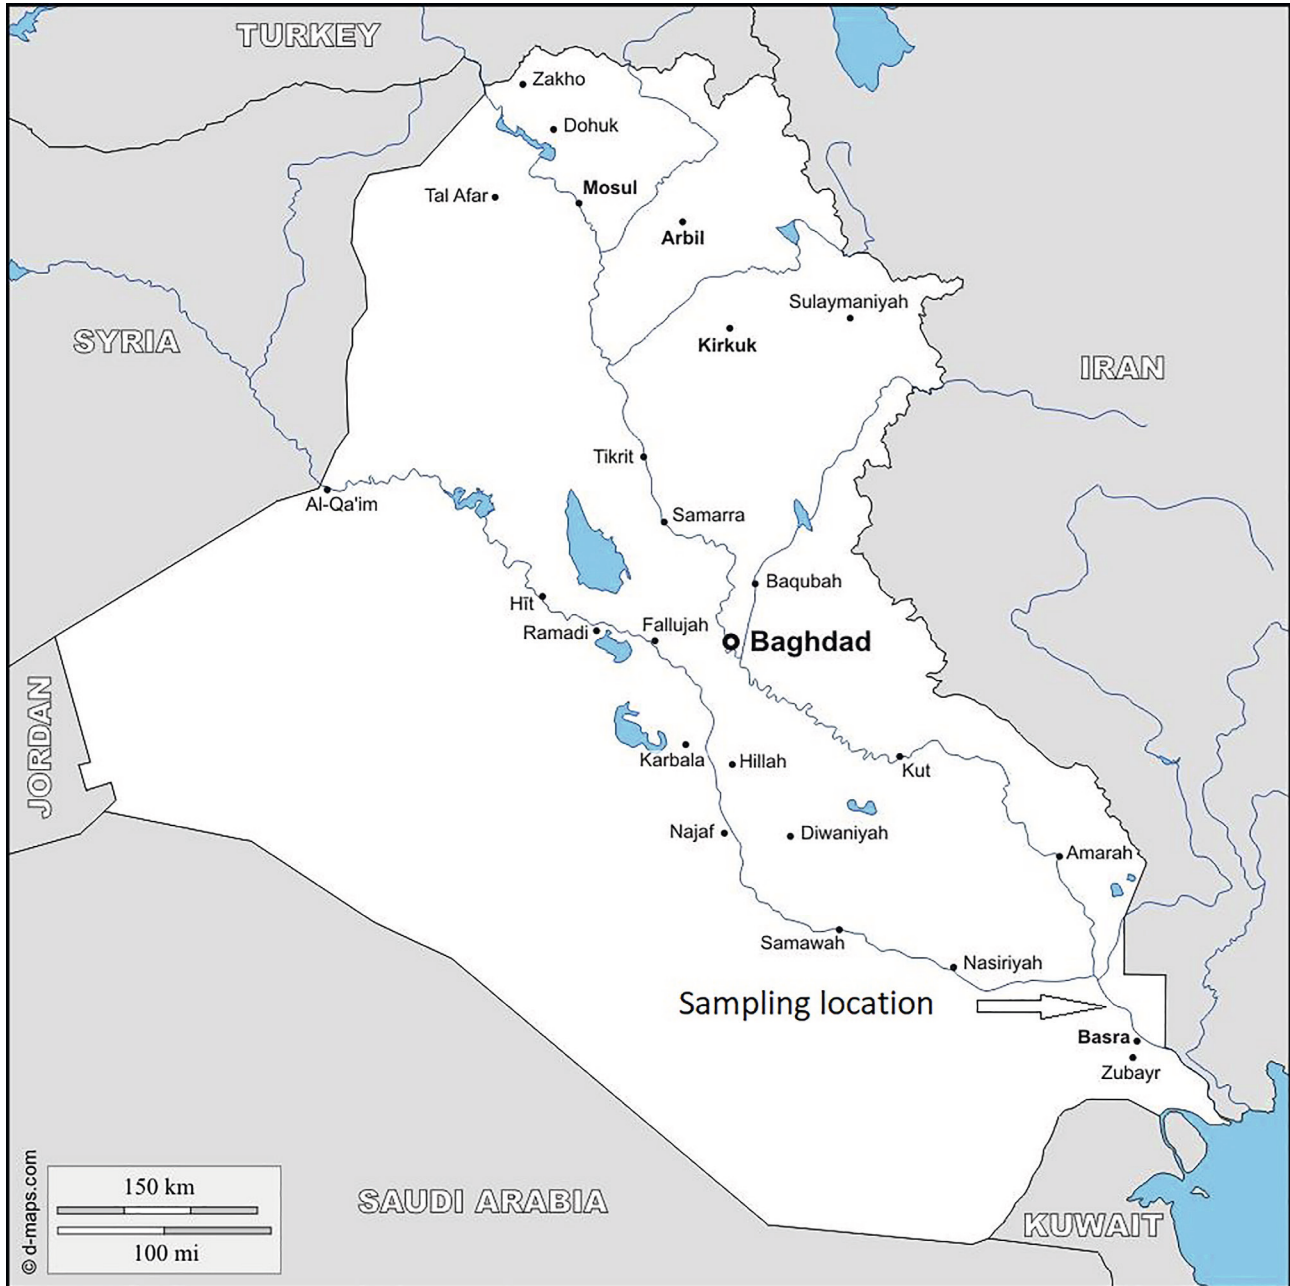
TURKEY

Zakho
Dohuk
Mosul
Tal Afar
Arbil
Sulaymaniyah
Kirkuk

SYRIA

IRAN

Tikrit
Al-Qa'im
Samarra
Baqubah
Hīt
Ramadi
Fallujah
Baghdad

JORDAN

Karbala
Hillah
Kut
Najaf
Diwaniyah
Amarah
Samawah
Nasiriyah

Sampling location

Basra
Zubayr

150 km
100 mi

© d-maps.com

SAUDI ARABIA

KUWAIT